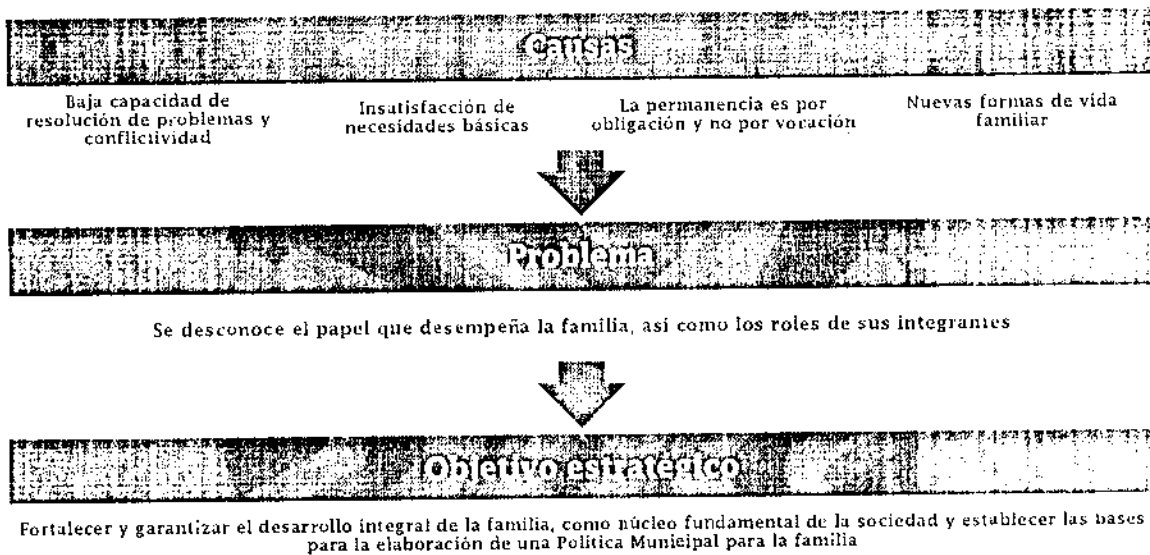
Causas

Baja capacidad de resolución de problemas y conflictividad

Insatisfacción de necesidades básicas

La permanencia es por obligación y no por voración

Nuevas formas de vida familiar

Problema

Se desconoce el papel que desempeña la familia, así como los roles de sus integrantes

Objetivo estratégico

Fortalecer y garantizar el desarrollo integral de la familia, como núcleo fundamental de la sociedad y establecer las bases para la elaboración de una Política Municipal para la familia